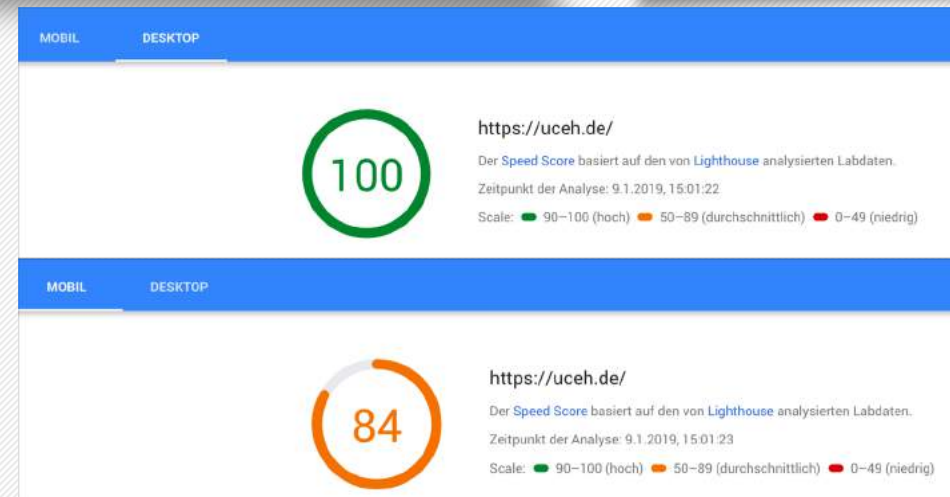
MOBIL DESKTOP

100

https://uceh.de/

Der Speed Score basiert auf den von Lighthouse analysierten Labdaten.

Zeitpunkt der Analyse: 9.1.2019, 15:01:22

Scale: 90–100 (hoch) 50–89 (durchschnittlich) 0–49 (niedrig)

MOBIL DESKTOP

84

https://uceh.de/

Der Speed Score basiert auf den von Lighthouse analysierten Labdaten.

Zeitpunkt der Analyse: 9.1.2019, 15:01:23

Scale: 90–100 (hoch) 50–89 (durchschnittlich) 0–49 (niedrig)